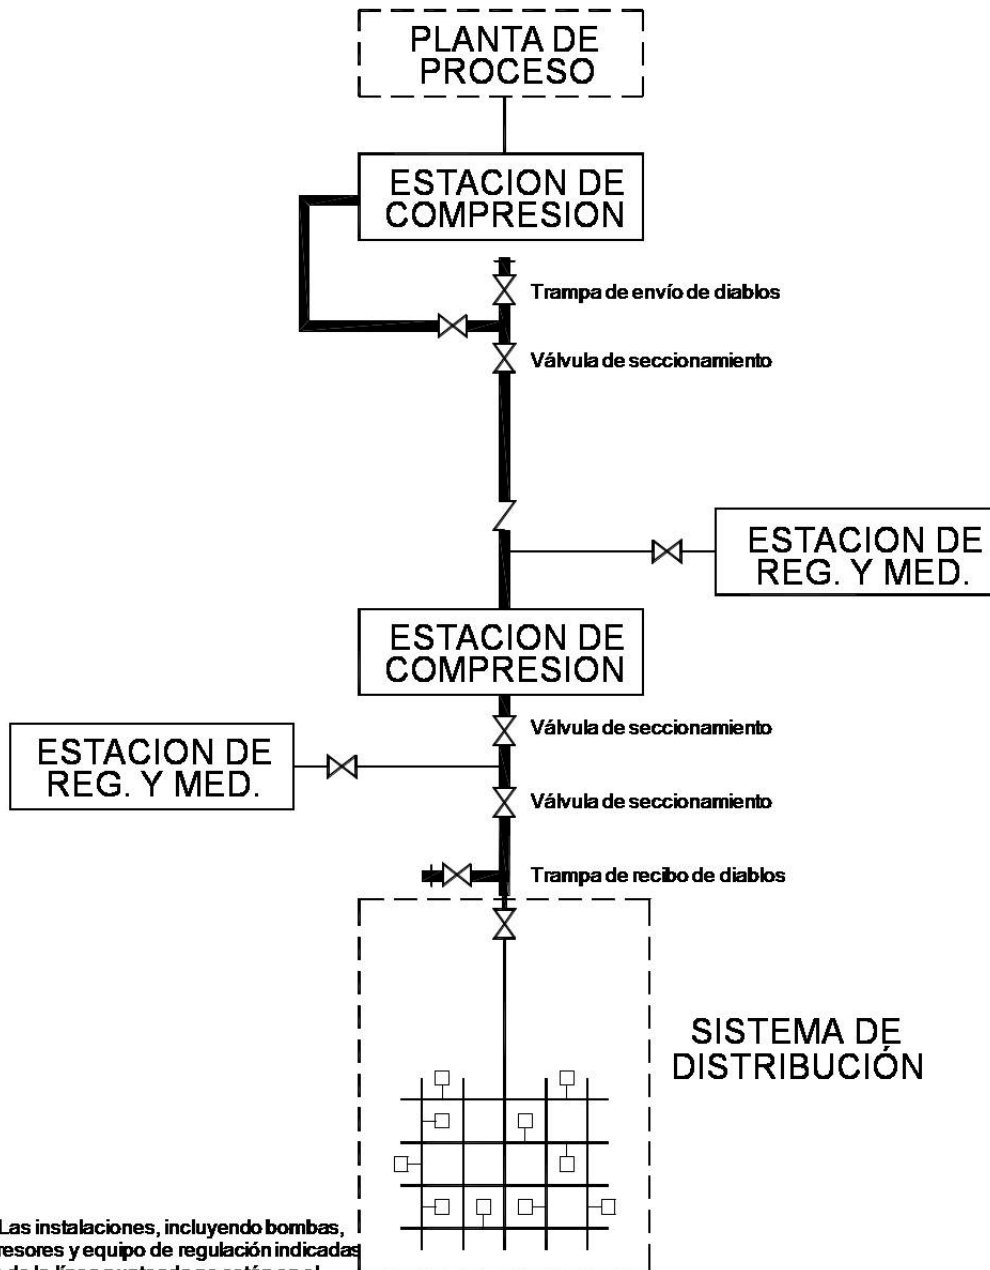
PLANTA DE PROCESO

ESTACION DE COMPRESION

Trampa de envío de diablos

Válvula de seccionamiento

ESTACION DE REG. Y MED.

ESTACION DE COMPRESION

Válvula de seccionamiento

ESTACION DE REG. Y MED.

Válvula de seccionamiento

Trampa de recibo de diablos

SISTEMA DE DISTRIBUCIÓN

Las instalaciones, incluyendo bombas, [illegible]resores y equipo de regulación indicadas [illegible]